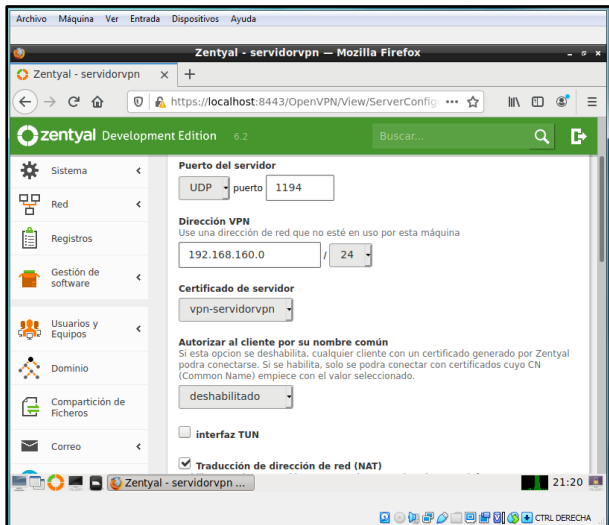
Archivo Máquina Ver Entrada Dispositivos Ayuda

Zentyal - servidorvpn — Mozilla Firefox

Zentyal - servidorvpn ×

https://localhost:8443/OpenVPN/View/ServerConfig

zentyal Development Edition 6.2

Buscar...

Sistema

Red

Registros

Gestión de software

Usuarios y Equipos

Dominio

Compartición de Ficheros

Correo

Puerto del servidor

UDP puerto 1194

Dirección VPN

Use una dirección de red que no esté en uso por esta máquina

192.168.160.0 / 24

Certificado de servidor

vpn-servidorvpn

Autorizar al cliente por su nombre común

Si esta opcion se deshabilita, cualquier cliente con un certificado generado por Zentyal podra conectarse. Si se habilita, solo se podra conectar con certificados cuyo CN (Common Name) empiece con el valor seleccionado.

deshabilitado

interfaz TUN

Traducción de dirección de red (NAT)

Zentyal - servidorvpn ...

21:20

CTRL DERECHA